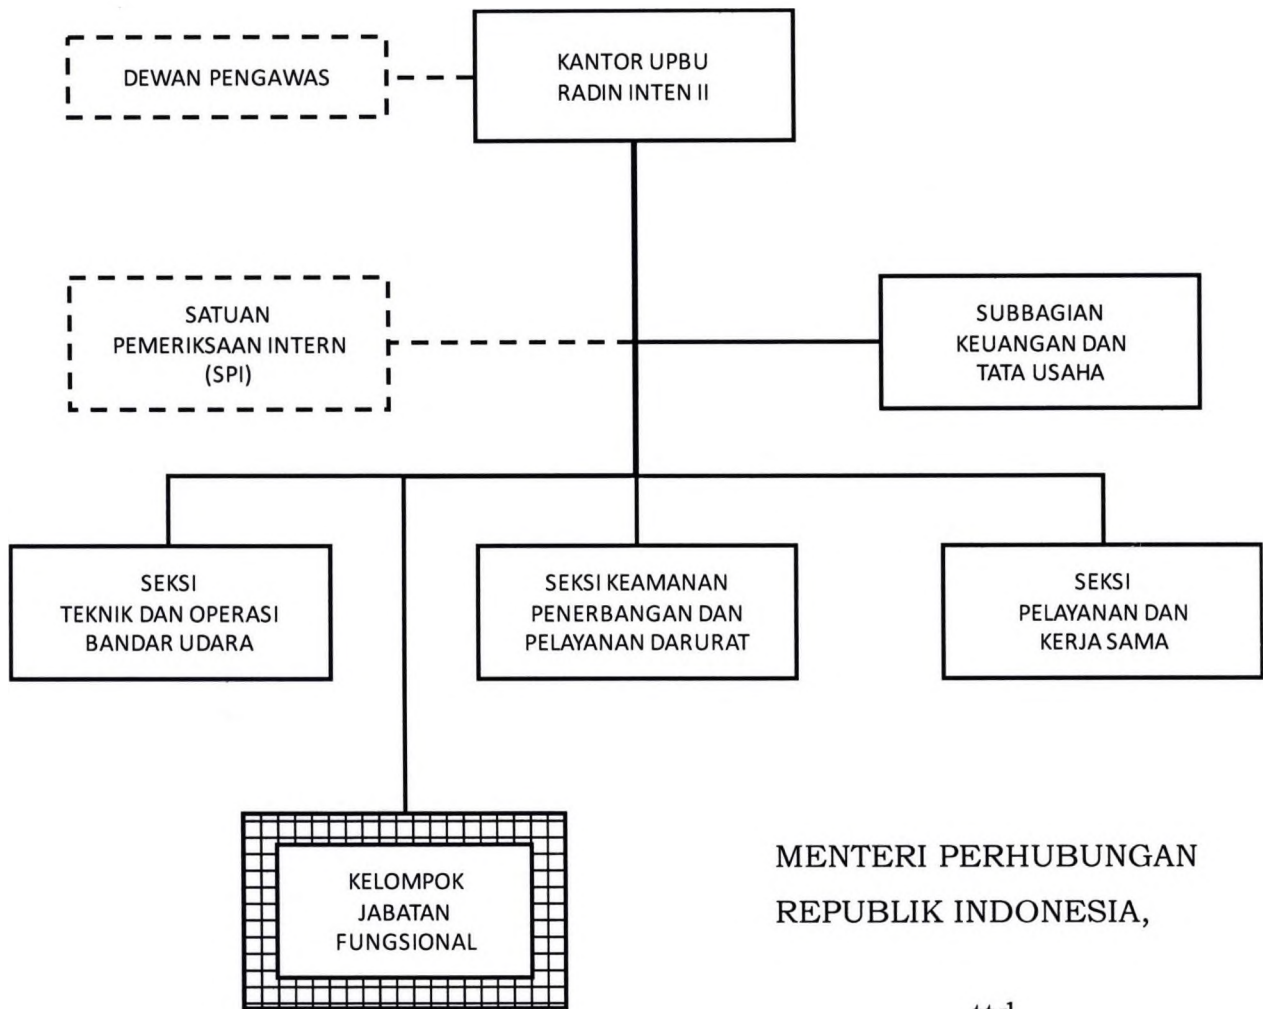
DEWAN PENGAWAS

KANTOR UPBU RADIN INTEN II

SATUAN PEMERIKSAAN INTERN (SPI)

SUBBAGIAN KEUANGAN DAN TATA USAHA

SEKSI TEKNIK DAN OPERASI BANDAR UDARA

SEKSI KEAMANAN PENERBANGAN DAN PELAYANAN DARURAT

SEKSI PELAYANAN DAN KERJA SAMA

KELOMPOK JABATAN FUNGSIONAL

MENTERI PERHUBUNGAN REPUBLIK INDONESIA,

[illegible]